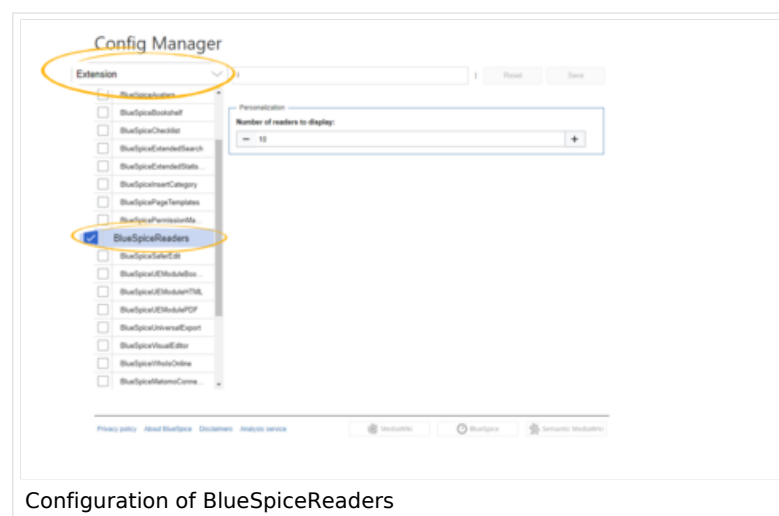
Config Manager

Extension

Reset Save

BlueSpiceAvatars
BlueSpiceBookshelf
BlueSpiceChecklist
BlueSpiceExtendedSearch
BlueSpiceExtendedStatis...
BlueSpiceInsertCategory
BlueSpicePageTemplates
BlueSpicePermissionMa...
BlueSpiceReaders
BlueSpiceSaferEdit
BlueSpiceUEModuleBoo...
BlueSpiceUEModuleHTML
BlueSpiceUEModulePDF
BlueSpiceUniversalExport
BlueSpiceVisualEditor
BlueSpiceWhoIsOnline
BlueSpiceMatomoConne...

Personalization
Number of readers to display:
− 10 +

Privacy policy About BlueSpice Disclaimers Analysis service

MediaWiki BlueSpice Semantic MediaWiki

Configuration of BlueSpiceReaders